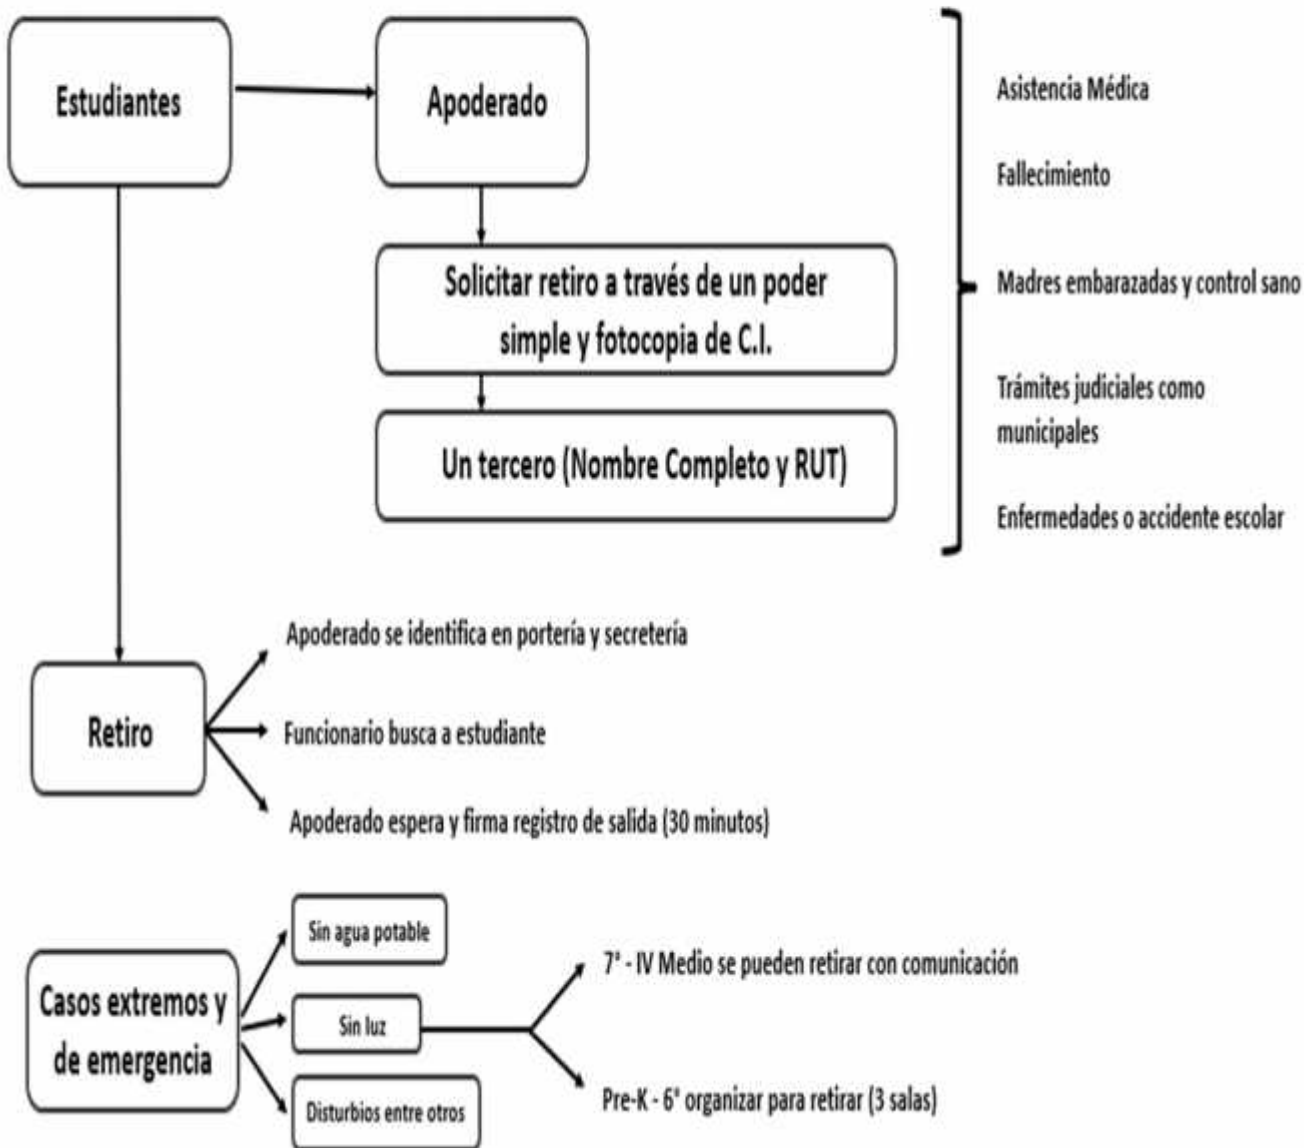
Estudiantes

Apoderado

Solicitar retiro a través de un poder simple y fotocopia de C.I.

Un tercero (Nombre Completo y RUT)

Asistencia Médica

Fallecimiento

Madres embarazadas y control sano

Trámites judiciales como municipales

Enfermedades o accidente escolar

Retiro

Apoderado se identifica en portería y secretería

Funcionario busca a estudiante

Apoderado espera y firma registro de salida (30 minutos)

Casos extremos y de emergencia

Sin agua potable

Sin luz

Disturbios entre otros

7° - IV Medio se pueden retirar con comunicación

Pre-K - 6° organizar para retirar (3 salas)